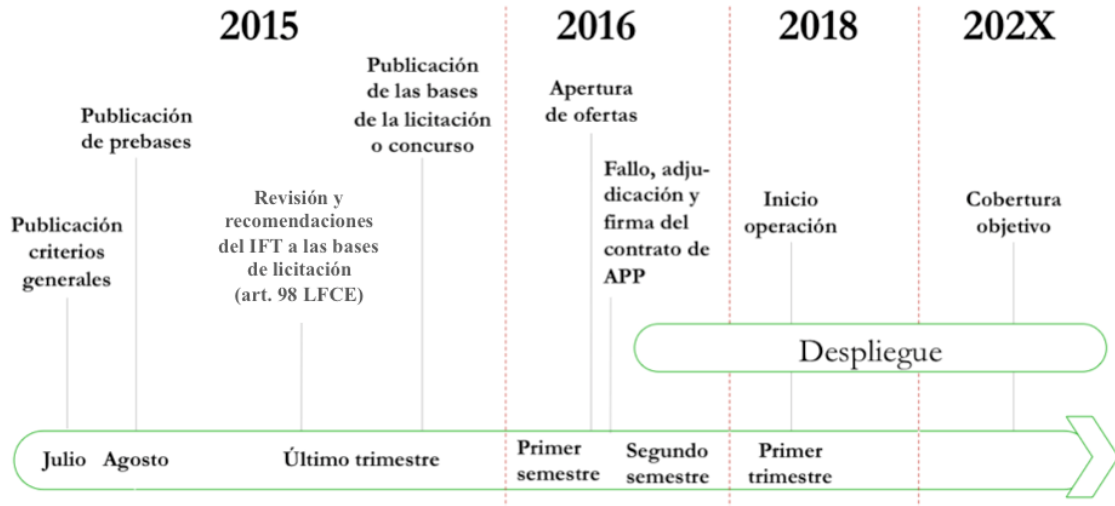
2015

2016

2018

202X

Publicación criterios generales

Publicación de prebases

Revisión y recomendaciones del IFT a las bases de licitación (art. 98 LFCE)

Publicación de las bases de la licitación o concurso

Apertura de ofertas

Fallo, adjudicación y firma del contrato de APP

Inicio operación

Cobertura objetivo

Despliegue

Julio

Agosto

Último trimestre

Primer semestre

Segundo semestre

Primer trimestre